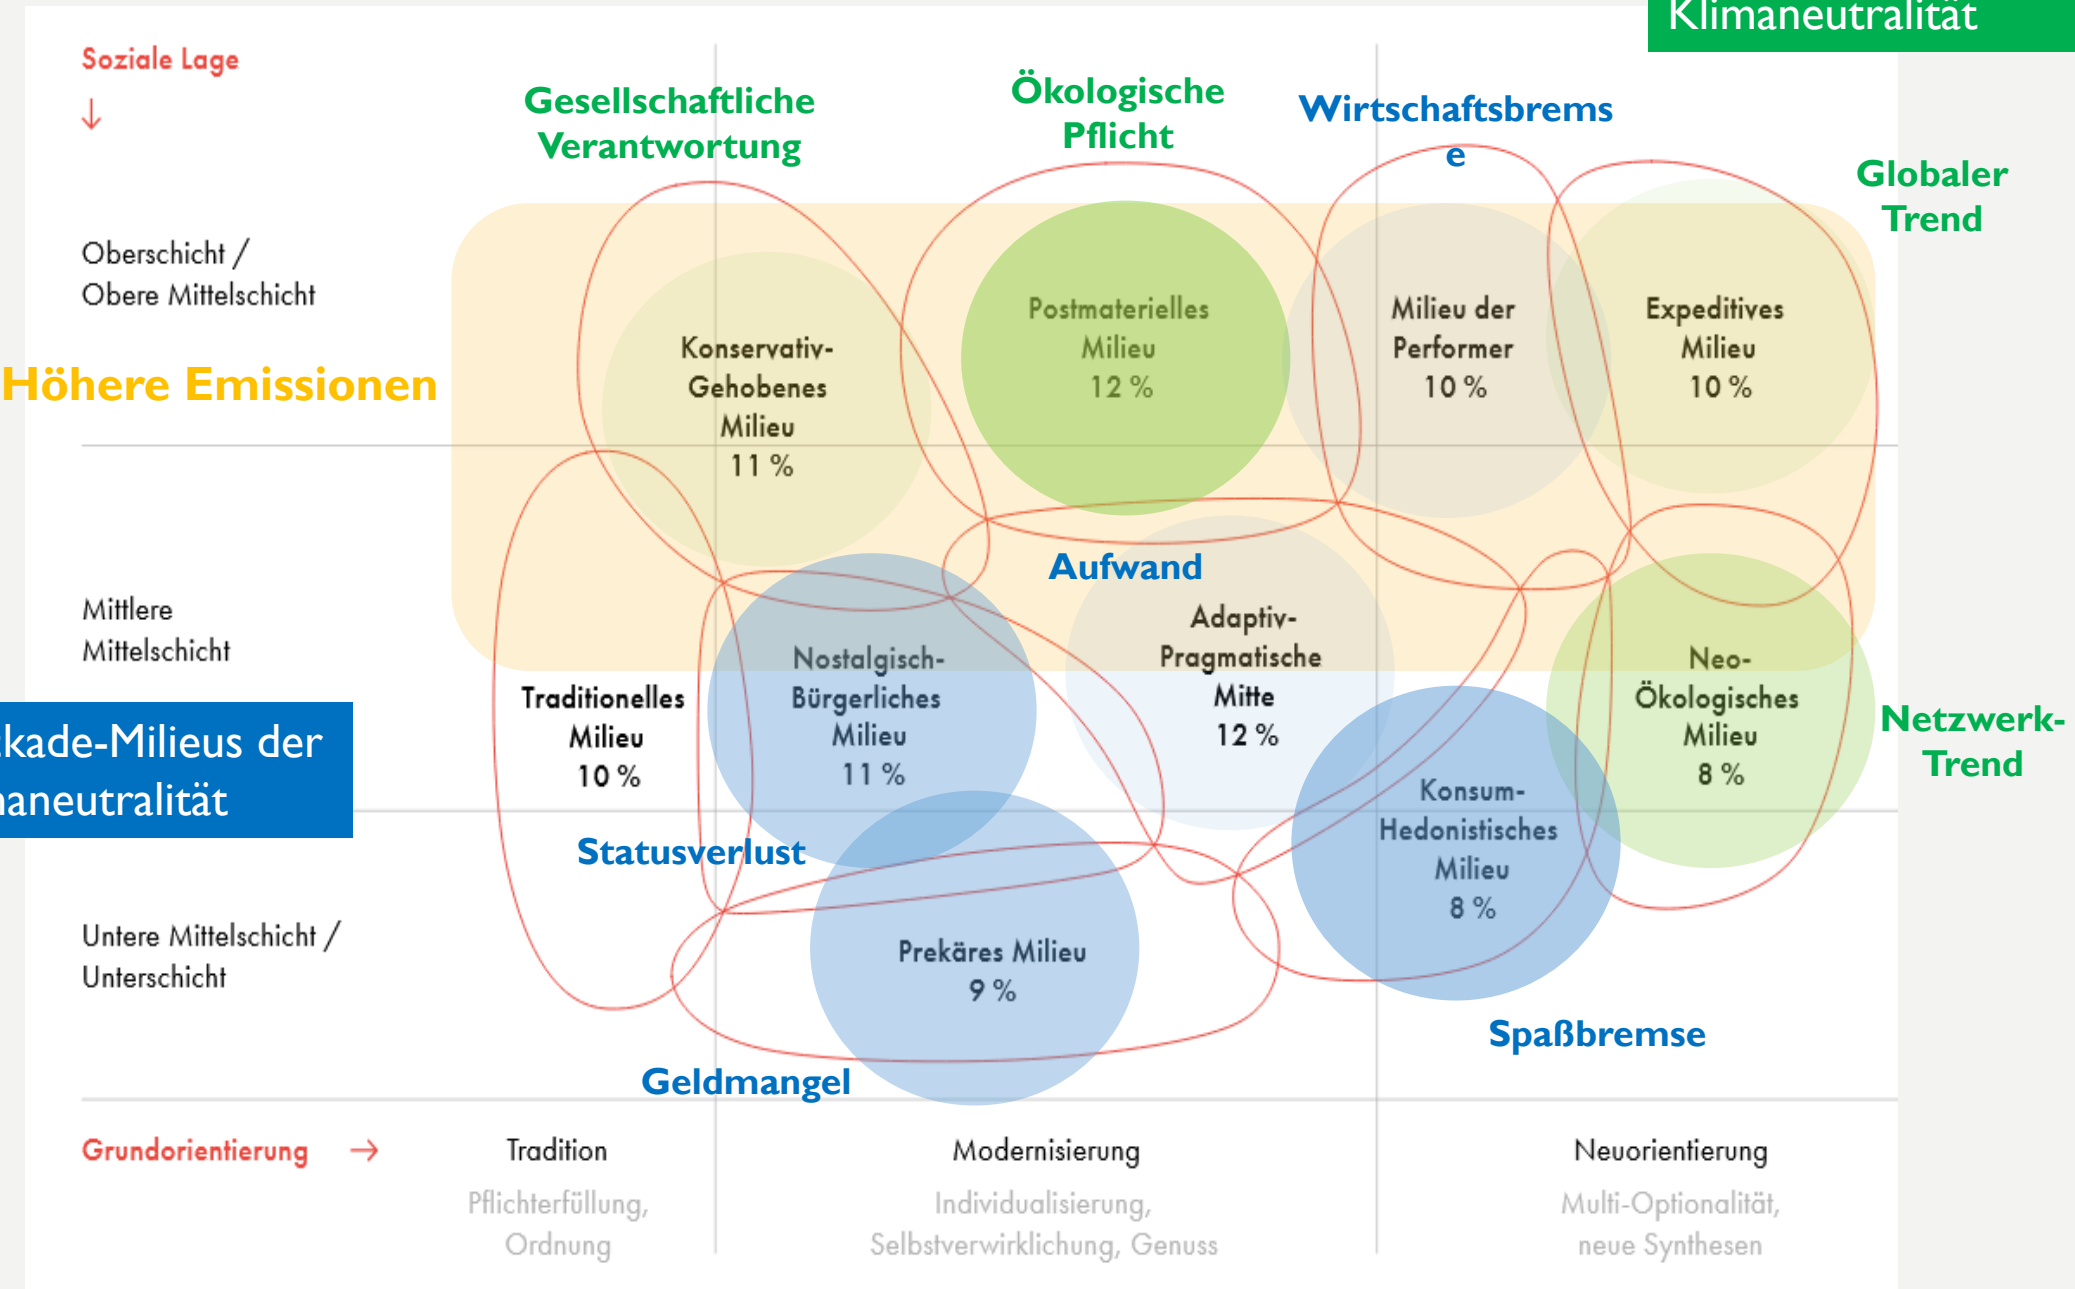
Klimaneutralität

Soziale Lage
↓

Gesellschaftliche Verantwortung

Ökologische Pflicht

Wirtschaftsbrems e

Globaler Trend

Oberschicht / Obere Mittelschicht

Höhere Emissionen

Konservativ-Gehobenes Milieu 11 %

Postmaterielles Milieu 12 %

Milieu der Performer 10 %

Expeditives Milieu 10 %

Aufwand

Mittlere Mittelschicht

Adaptiv-Pragmatische Mitte 12 %

Neo-Ökologisches Milieu 8 %

Netzwerk-Trend

kade-Milieus der aneutralität

Traditionelles Milieu 10 %

Nostalgisch-Bürgerliches Milieu 11 %

Konsum-Hedonistisches Milieu 8 %

Statusverlust

Untere Mittelschicht / Unterschicht

Prekäres Milieu 9 %

Spaßbremse

Geldmangel

Grundorientierung →

Tradition
Pflichterfüllung, Ordnung

Modernisierung
Individualisierung, Selbstverwirklichung, Genuss

Neuorientierung
Multi-Optionalität, neue Synthesen